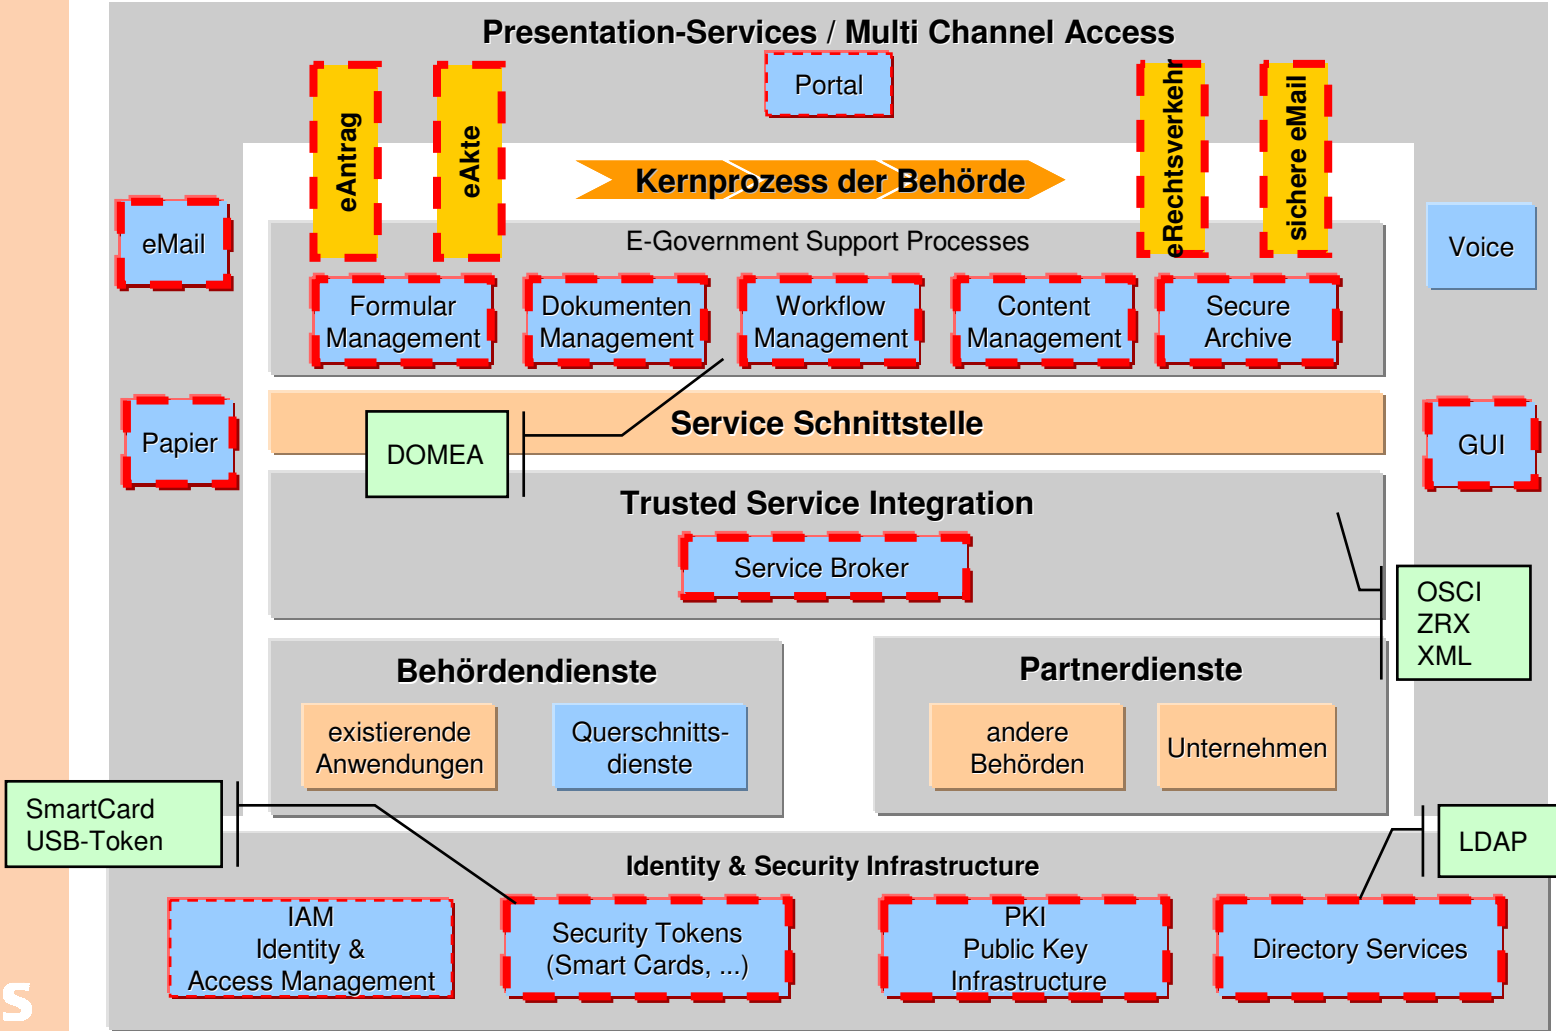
Presentation-Services / Multi Channel Access

eAntrag

eAkte

Portal

eRechtsverkehr

sichere eMail

Kernprozess der Behörde

eMail

E-Government Support Processes

Voice

Formular Management

Dokumenten Management

Workflow Management

Content Management

Secure Archive

Papier

DOMEA

Service Schnittstelle

GUI

Trusted Service Integration

Service Broker

OSCI
ZRX
XML

Behördendienste

existierende Anwendungen

Querschnitts-dienste

Partnerdienste

andere Behörden

Unternehmen

SmartCard
USB-Token

LDAP

Identity & Security Infrastructure

IAM
Identity &
Access Management

Security Tokens
(Smart Cards, ...)

PKI
Public Key
Infrastructure

Directory Services

s